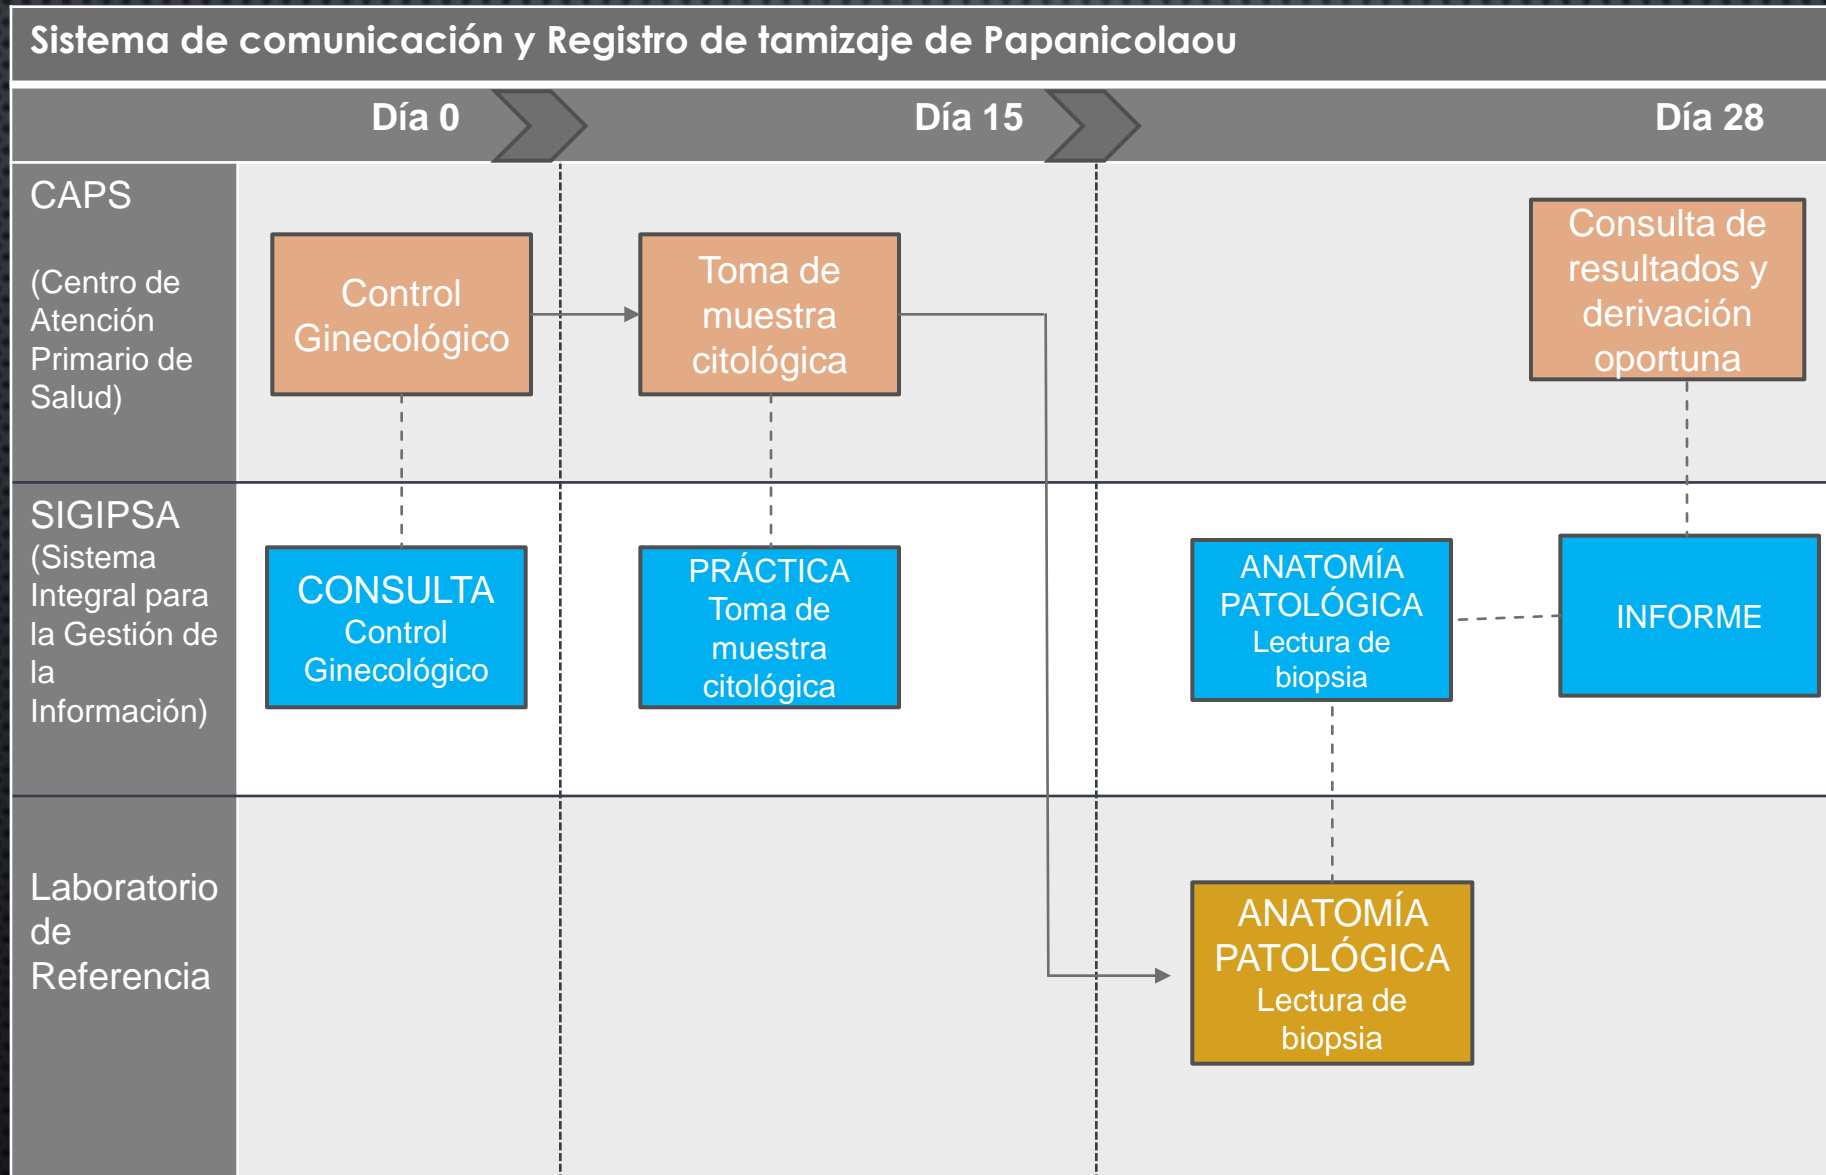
Sistema de comunicación y Registro de tamizaje de Papanicolaou

Día 0

Día 15

Día 28

CAPS

(Centro de Atención Primario de Salud)

Control Ginecológico

Toma de muestra citológica

Consulta de resultados y derivación oportuna

SIGIPSA (Sistema Integral para la Gestión de la Información)

CONSULTA Control Ginecológico

PRÁCTICA Toma de muestra citológica

ANATOMÍA PATOLÓGICA Lectura de biopsia

INFORME

Laboratorio de Referencia

ANATOMÍA PATOLÓGICA Lectura de biopsia